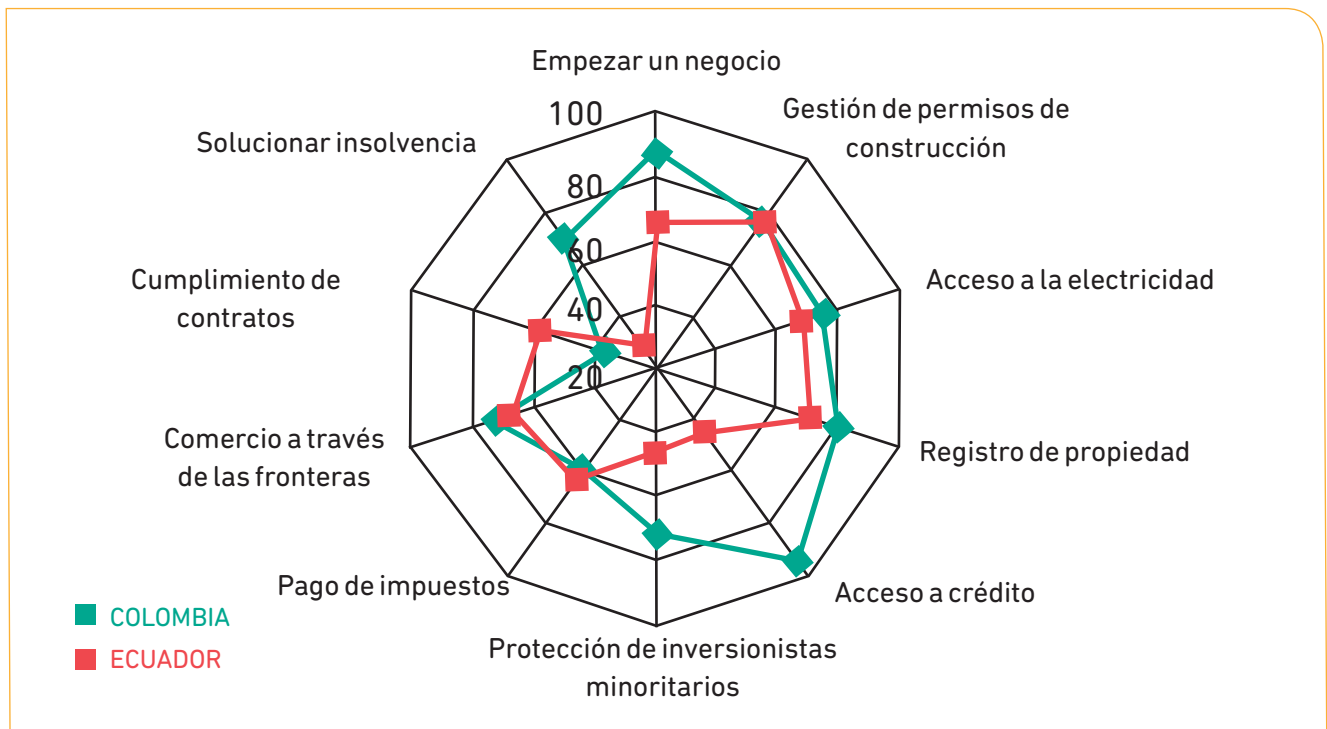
Empezar un negocio

Gestión de permisos de construcción

Acceso a la electricidad

Registro de propiedad

Acceso a crédito

Protección de inversionistas minoritarios

Pago de impuestos

Comercio a través de las fronteras

Cumplimiento de contratos

Solucionar insolvencia

100
80
60
40
20

COLOMBIA
ECUADOR